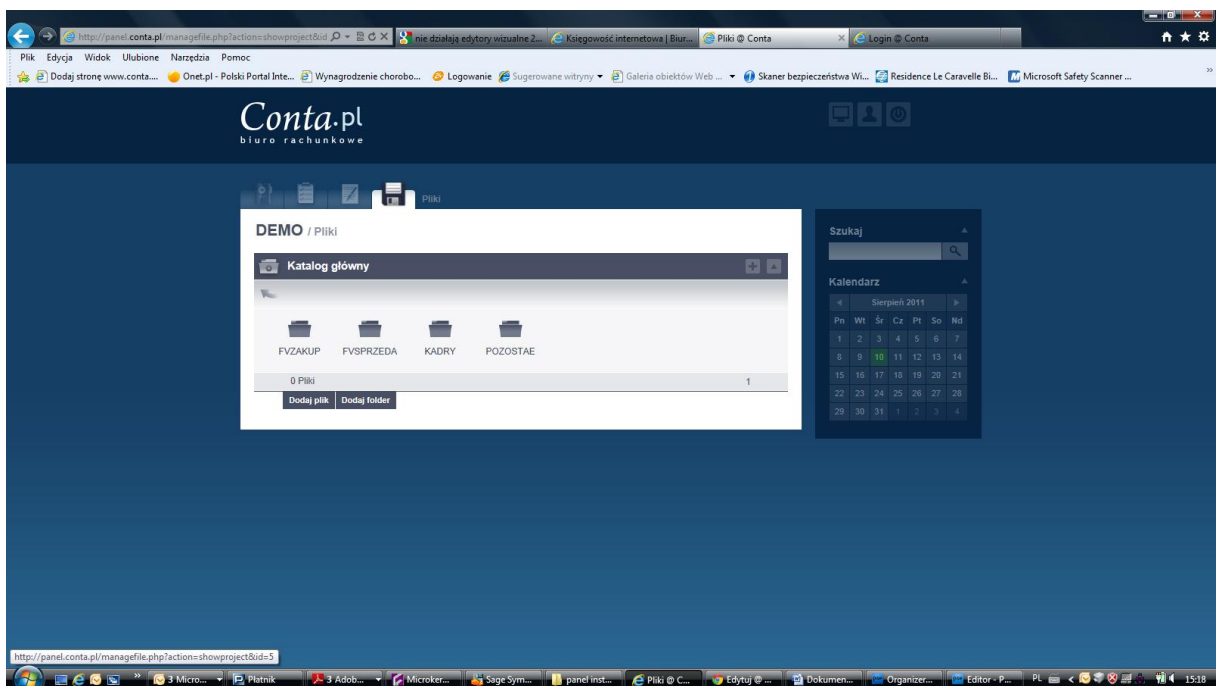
http://panel.conta.pl/managefile.php?action=showproject&id

nie działają edytory wizualne 2... | Księgowość internetowa | Biur... | Pliki @ Conta | Login @ Conta

Plik Edycja Widok Ulubione Narzędzia Pomoc

Dodaj stronę www.conta... Onet.pl - Polski Portal Inte... Wynagrodzenie chorobo... Logowanie Sugerowane witryny Galeria obiektów Web ... Skaner bezpieczeństwa Wi... Residence Le Caravelle Bi... Microsoft Safety Scanner ...

Conta.pl
biuro rachunkowe

Pliki

DEMO / Pliki

Katalog główny

FVZAKUP FVSPRZEDA KADRY POZOSTAE

0 Pliki 1

Dodaj plik Dodaj folder

Szukaj

Kalendarz

Sierpień 2011

| Pn | Wt | Śr | Cz | Pt | So | Nd |
|---|---|---|---|---|---|---|
| 1 | 2 | 3 | 4 | 5 | 6 | 7 |
| 8 | 9 | 10 | 11 | 12 | 13 | 14 |
| 15 | 16 | 17 | 18 | 19 | 20 | 21 |
| 22 | 23 | 24 | 25 | 26 | 27 | 28 |
| 29 | 30 | 31 | 1 | 2 | 3 | 4 |

http://panel.conta.pl/managefile.php?action=showproject&id=5

3 Micro... Płatnik 3 Adob... Microker... Sage Sym... panel inst... Pliki @ C... Edytuj @ ... Dokumen... Organizer... Editor - P... PL 15:18